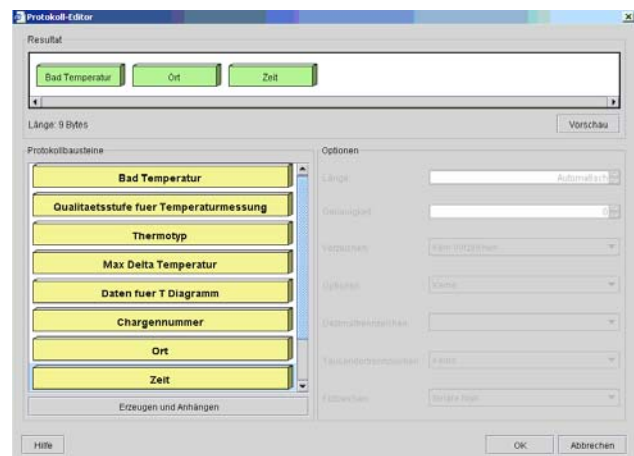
Protokoll-Editor

Resultat

Bad Temperatur
Ort
Zeit

Länge: 9 Bytes

Vorschau

Protokollbausteine

Bad Temperatur
Qualitaetsstufe fuer Temperaturmessung
Thermotyp
Max Delta Temperatur
Daten fuer T Diagramm
Chargennummer
Ort
Zeit

Erzeugen und Anhängen

Optionen

Länge
Automatisch
Genauigkeit
0
Vorzeichen
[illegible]
Optionen
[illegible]
Dezimaltrennzeichen
Tausendertrennzeichen
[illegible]
Füllzeichen
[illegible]

Hilfe

OK

Abbrechen